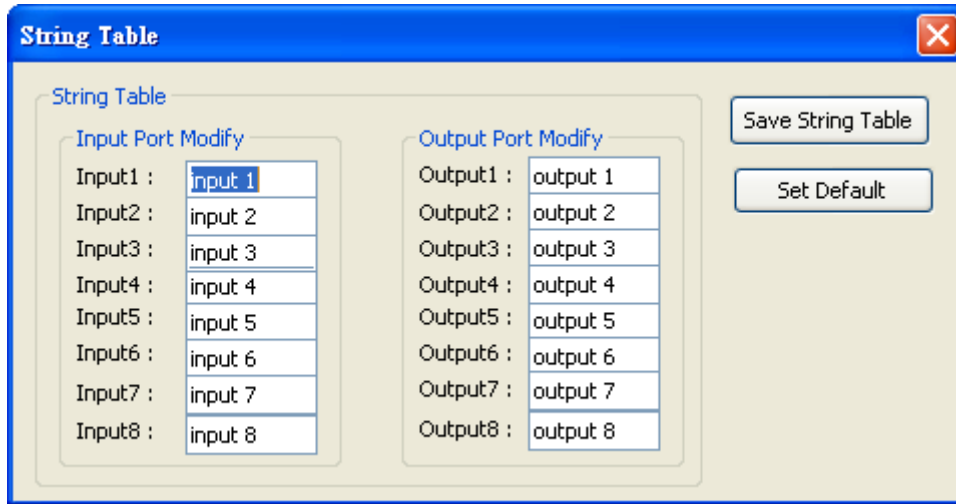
String Table

String Table

Input Port Modify

Input1 : input 1
Input2 : input 2
Input3 : input 3
Input4 : input 4
Input5 : input 5
Input6 : input 6
Input7 : input 7
Input8 : input 8

Output Port Modify

Output1 : output 1
Output2 : output 2
Output3 : output 3
Output4 : output 4
Output5 : output 5
Output6 : output 6
Output7 : output 7
Output8 : output 8

Save String Table

Set Default